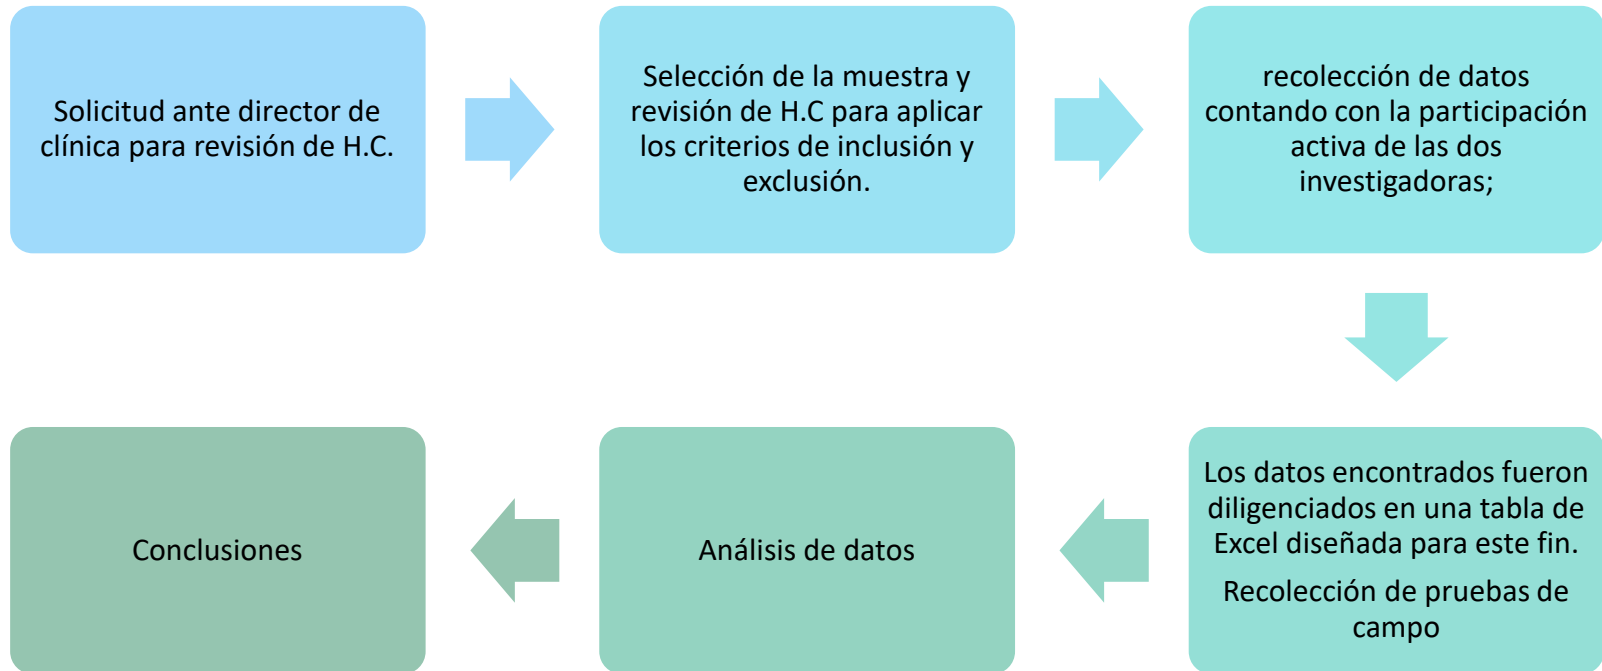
Solicitud ante director de clínica para revisión de H.C.

Selección de la muestra y revisión de H.C para aplicar los criterios de inclusión y exclusión.

recolección de datos contando con la participación activa de las dos investigadoras;

Los datos encontrados fueron diligenciados en una tabla de Excel diseñada para este fin.

Recolección de pruebas de campo

Análisis de datos

Conclusiones